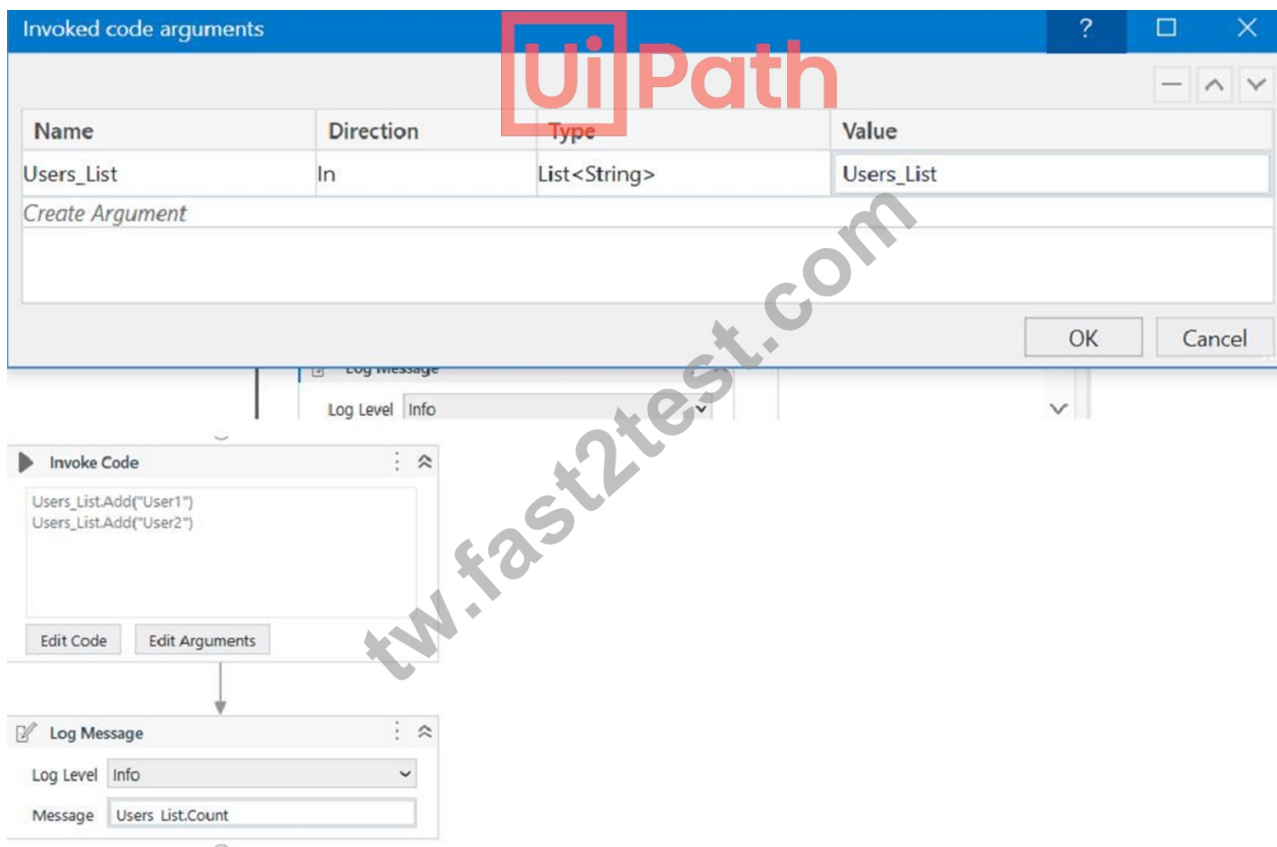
Invoked code arguments

UiPath

| Name | Direction | Type | Value |
|---|---|---|---|
| Users_List | In | List<String> | Users_List |
| Create Argument | | | |

OK Cancel

Log Message
Log Level Info

tw.fast2test.com

Invoke Code
Users_List.Add("User1")
Users_List.Add("User2")
Edit Code Edit Arguments

Log Message
Log Level Info
Message Users_List.Count